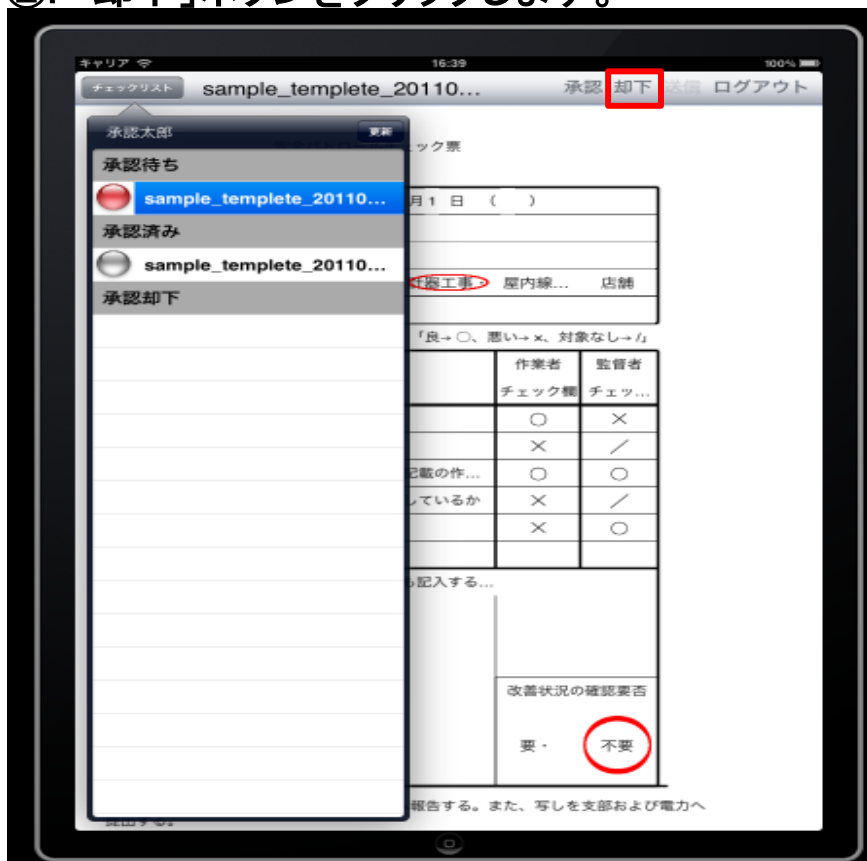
キャリア
16:39
100%

チェックリスト sample_templete_20110... 承認 却下 送信 ログアウト

承認太郎 更新
承認待ち
sample_templete_20110...
承認済み
sample_templete_20110...
承認却下

ック票
月 1 日 （ ）
配線工事 屋内線... 店舗
「良→○、悪い→×、対象なし→/」

| | 作業者 チェック欄 | 監督者 チェッ... |
|---|---|---|
| | ○ | × |
| | × | ／ |
| 記載の作... | ○ | ○ |
| しているか | × | ／ |
| | × | ○ |

を記入する...

改善状況の確認要否
要・ 不要

報告する。また、写しを支部および電力へ
提出する。